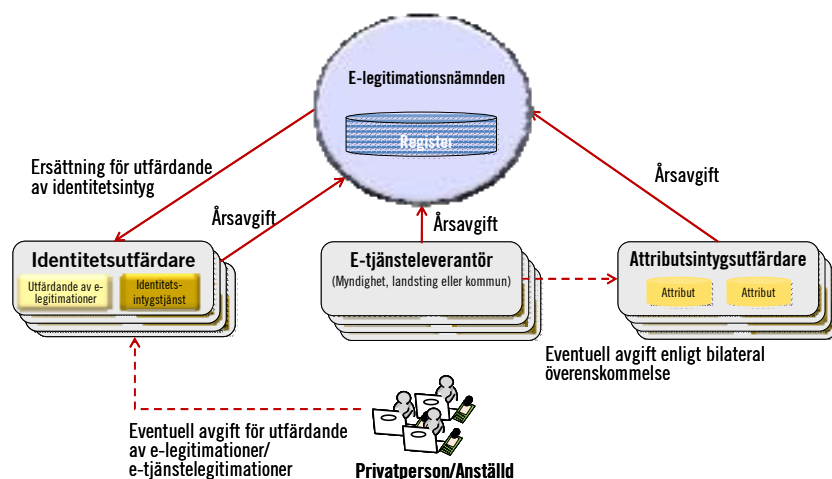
E-legitimationsnämnden

Register

Ersättning för utfärdande av identitetsintyg

Årsavgift

Årsavgift

Årsavgift

Identitetsutfärdare

Utfärdande av e-legitimationer

Identitets-intygstjänst

E-tjänsteleverantör

(Myndighet, landsting eller kommun)

Attributsintygsutfärdare

Attribut

Attribut

Eventuell avgift enligt bilateral överenskommelse

Eventuell avgift för utfärdande av e-legitimationer/ e-tjänstelegitimationer

Privatperson/Anställd